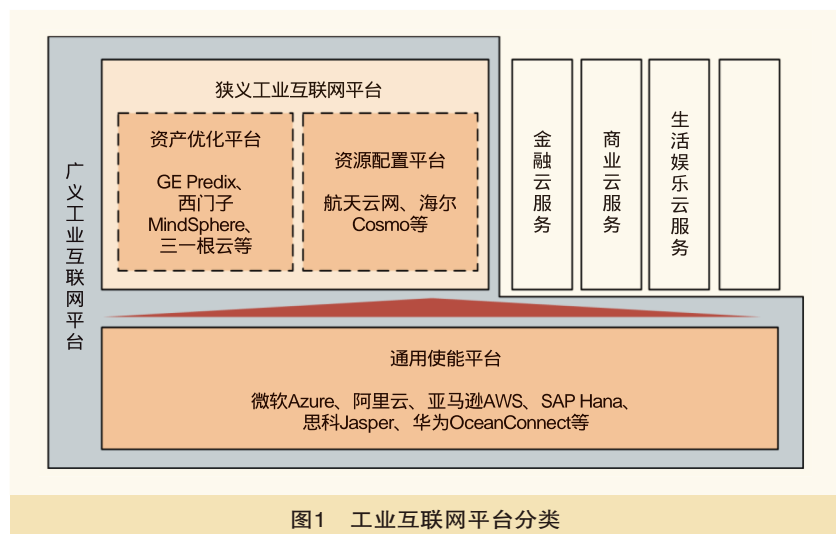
广义工业互联网平台

狭义工业互联网平台

资产优化平台

GE Predix、西门子 MindSphere、三一根云等

资源配置平台

航天云网、海尔 Cosmo等

金融云服务

商业云服务

生活娱乐云服务

通用使能平台

微软Azure、阿里云、亚马逊AWS、SAP Hana、思科Jasper、华为OceanConnect等

图1　工业互联网平台分类